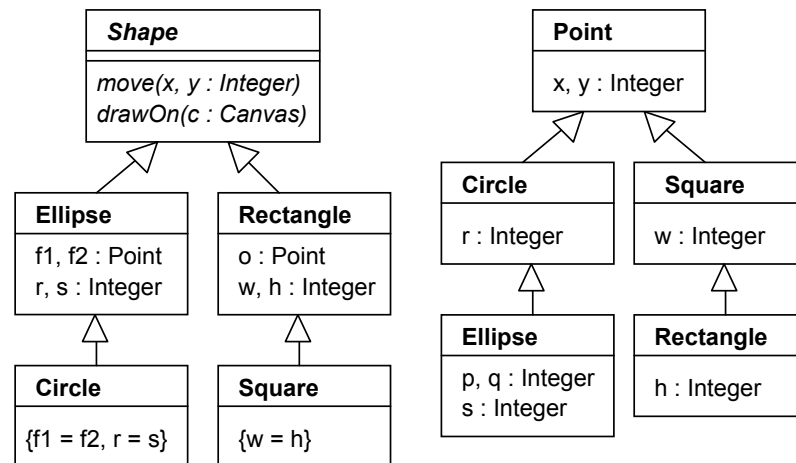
Shape

move(x, y : Integer)
drawOn(c : Canvas)

Ellipse

f1, f2 : Point
r, s : Integer

Rectangle

o : Point
w, h : Integer

Circle

{f1 = f2, r = s}

Square

{w = h}

Point

x, y : Integer

Circle

r : Integer

Square

w : Integer

Ellipse

p, q : Integer
s : Integer

Rectangle

h : Integer